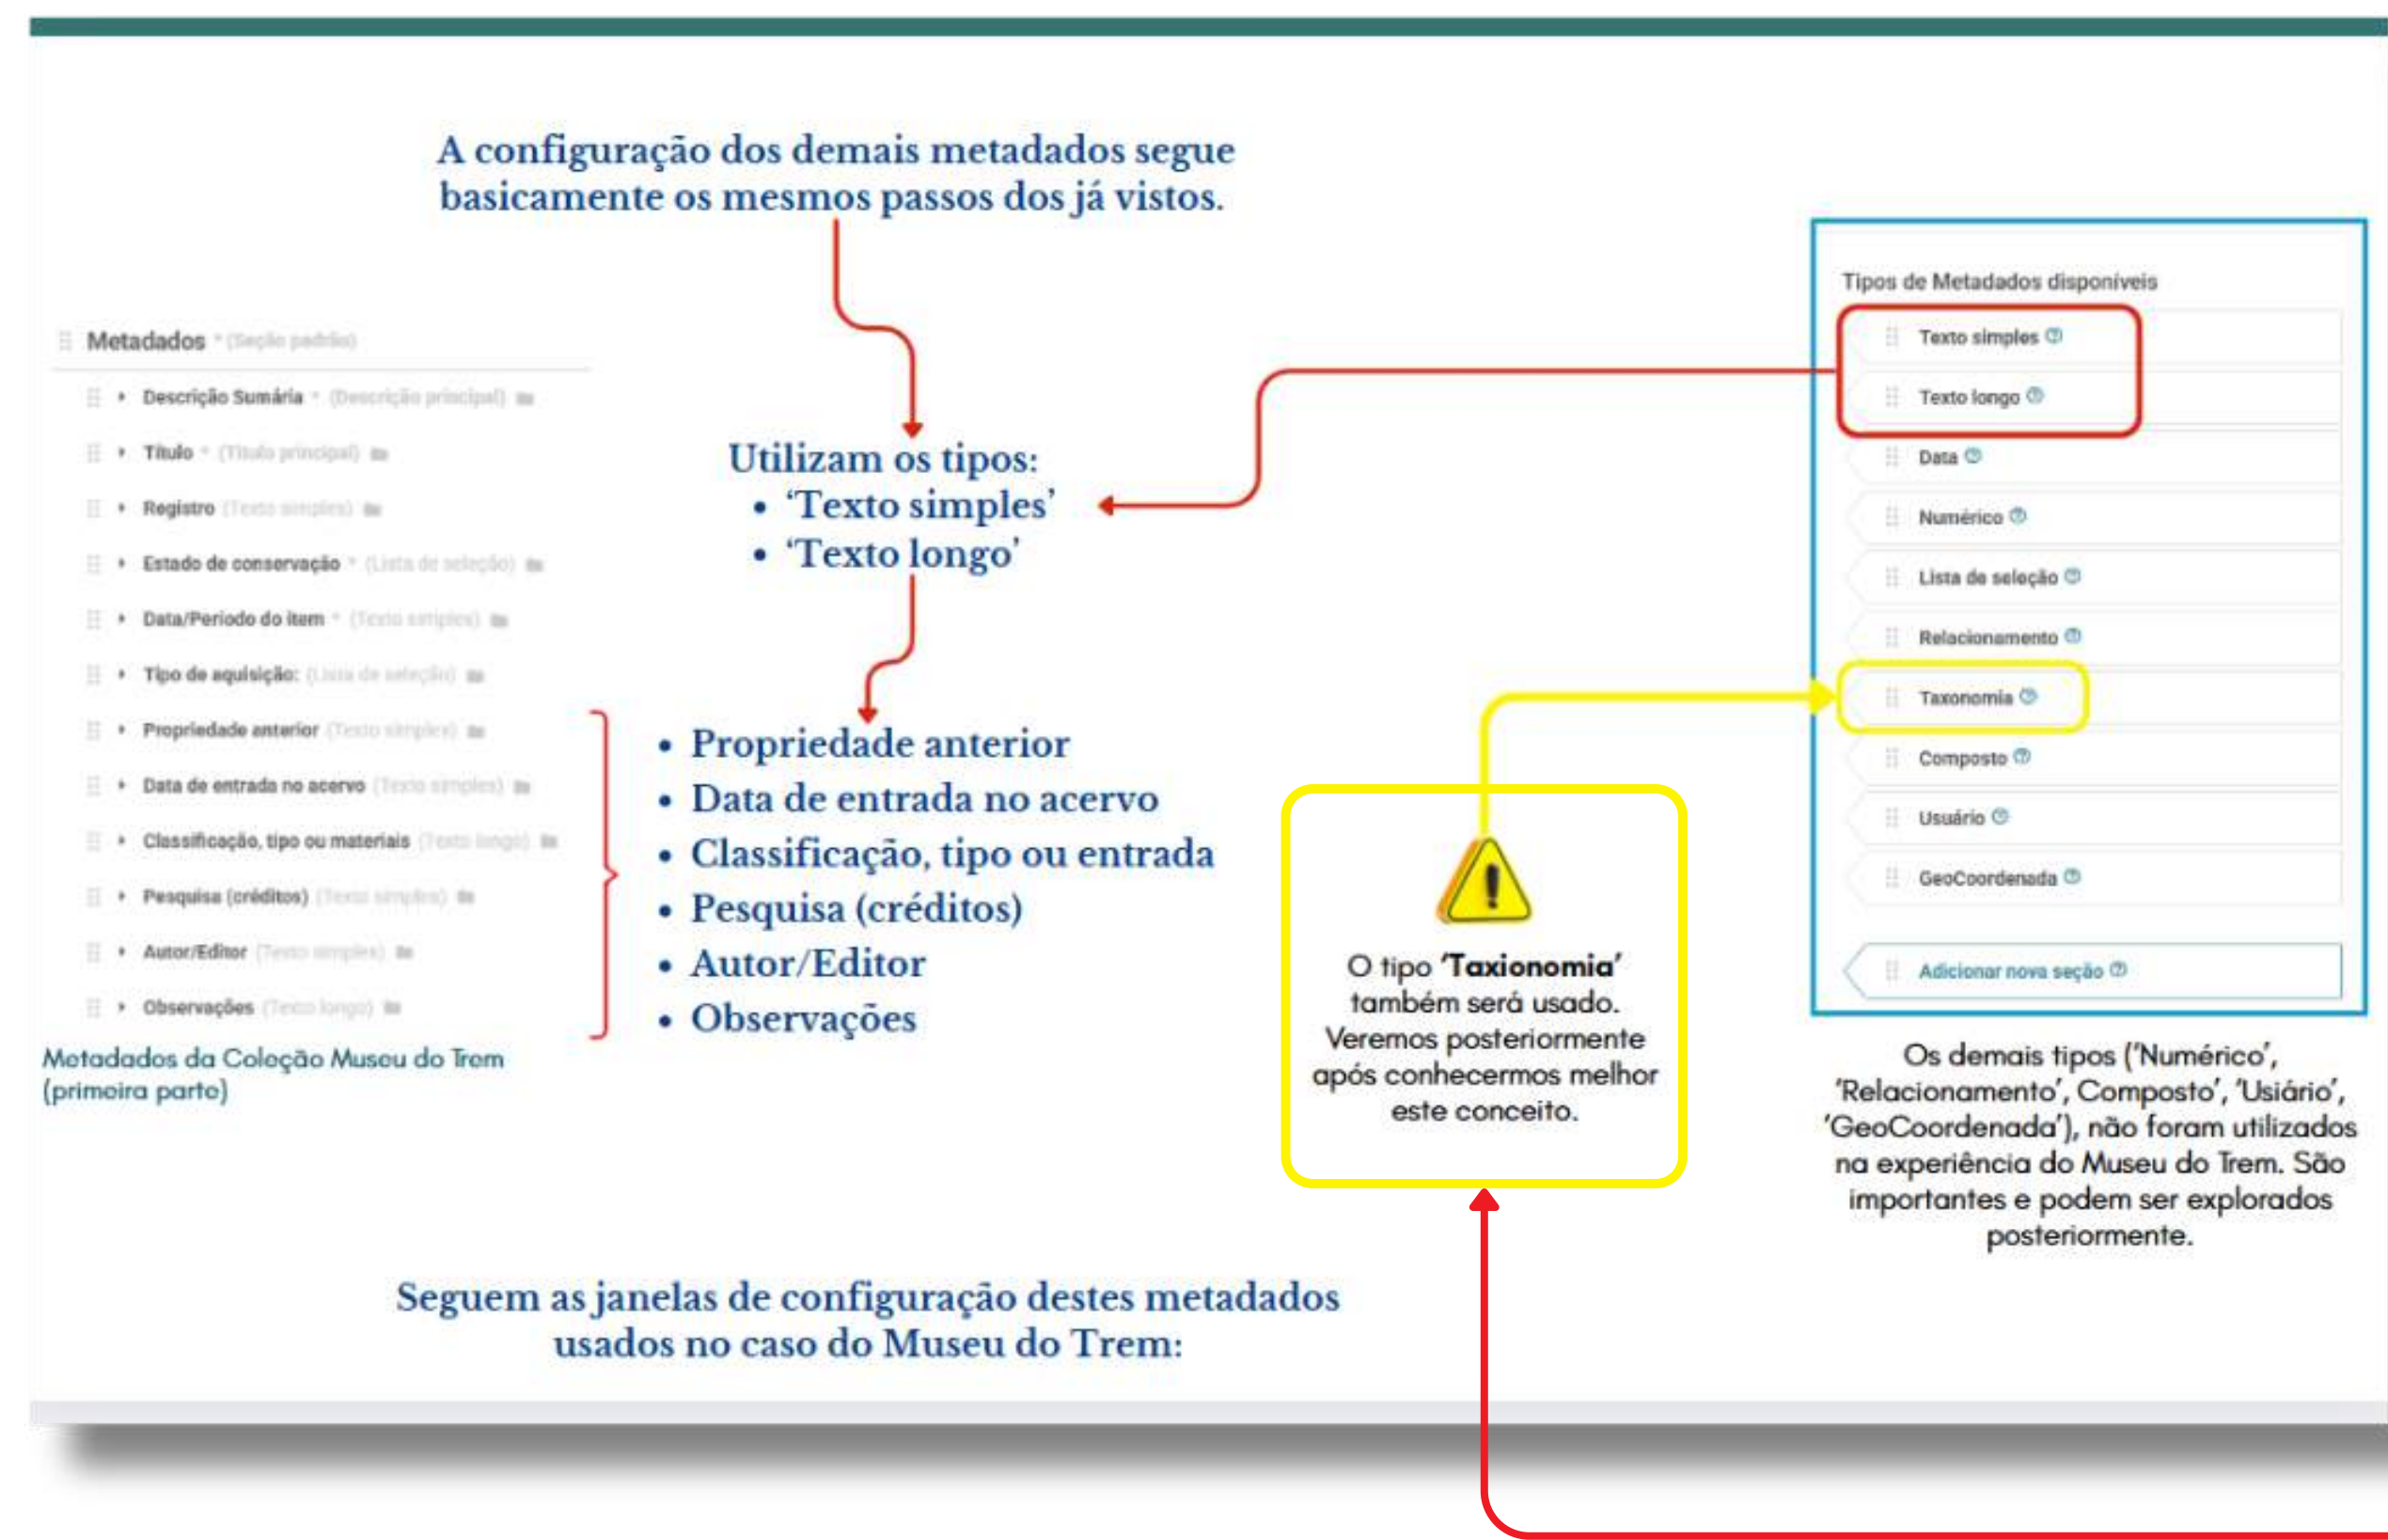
A configuração dos demais metadados segue basicamente os mesmos passos dos já vistos.

Metadados * (Seção padrão)
Descrição Sumária * (Descrição principal)
Título * (Título principal)
Registro (Texto simples)
Estado de conservação * (Lista de seleção)
Data/Período do item * (Texto simples)
Tipo de aquisição: (Lista de seleção)
Propriedade anterior (Texto simples)
Data de entrada no acervo (Texto simples)
Classificação, tipo ou materiais (Texto longo)
Pesquisa (créditos) (Texto simples)
Autor/Editor (Texto simples)
Observações (Texto longo)

Metadados da Coleção Museu do Trem (primeira parte)

Utilizam os tipos:
• 'Texto simples'
• 'Texto longo'

• Propriedade anterior
• Data de entrada no acervo
• Classificação, tipo ou entrada
• Pesquisa (créditos)
• Autor/Editor
• Observações

Tipos de Metadados disponíveis
Texto simples
Texto longo
Data
Numérico
Lista de seleção
Relacionamento
Taxonomia
Composto
Usuário
GeoCoordenada
Adicionar nova seção

O tipo 'Taxionomia' também será usado. Veremos posteriormente após conhecermos melhor este conceito.

Os demais tipos ('Numérico', 'Relacionamento', Composto', 'Usiário', 'GeoCoordenada'), não foram utilizados na experiência do Museu do Trem. São importantes e podem ser explorados posteriormente.

Seguem as janelas de configuração destes metadados usados no caso do Museu do Trem: